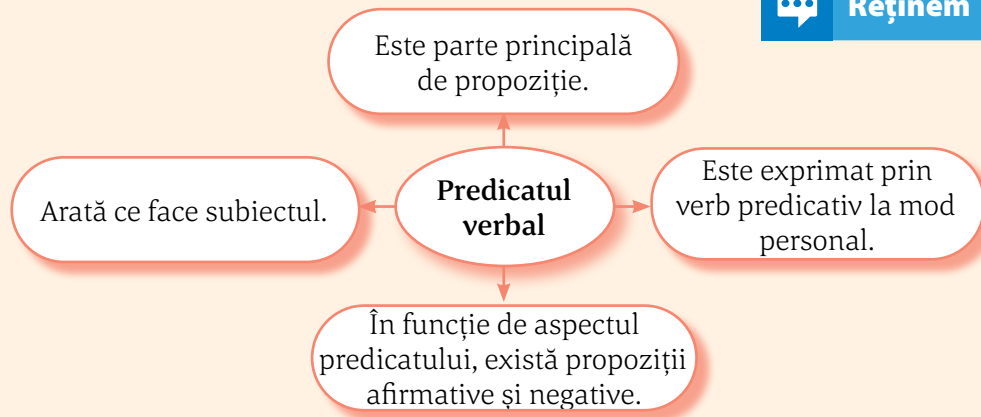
Reținem

Este parte principală de propoziție.

Arată ce face subiectul.

Predicatul verbal

Este exprimat prin verb predicativ la mod personal.

În funcție de aspectul predicatului, există propoziții afirmative și negative.